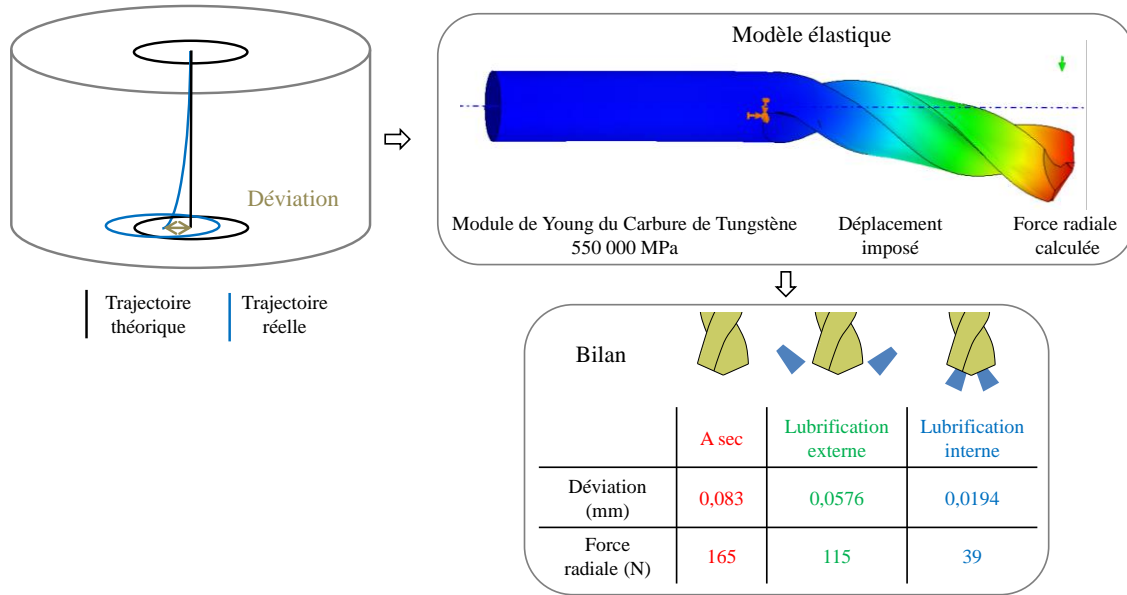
Déviation

Trajectoire théorique

Trajectoire réelle

Modèle élastique

Module de Young du Carbure de Tungstène 550 000 MPa

Déplacement imposé

Force radiale calculée

Bilan

| | A sec | Lubrification externe | Lubrification interne |
|---|---|---|---|
| Déviation (mm) | 0,083 | 0,0576 | 0,0194 |
| Force radiale (N) | 165 | 115 | 39 |